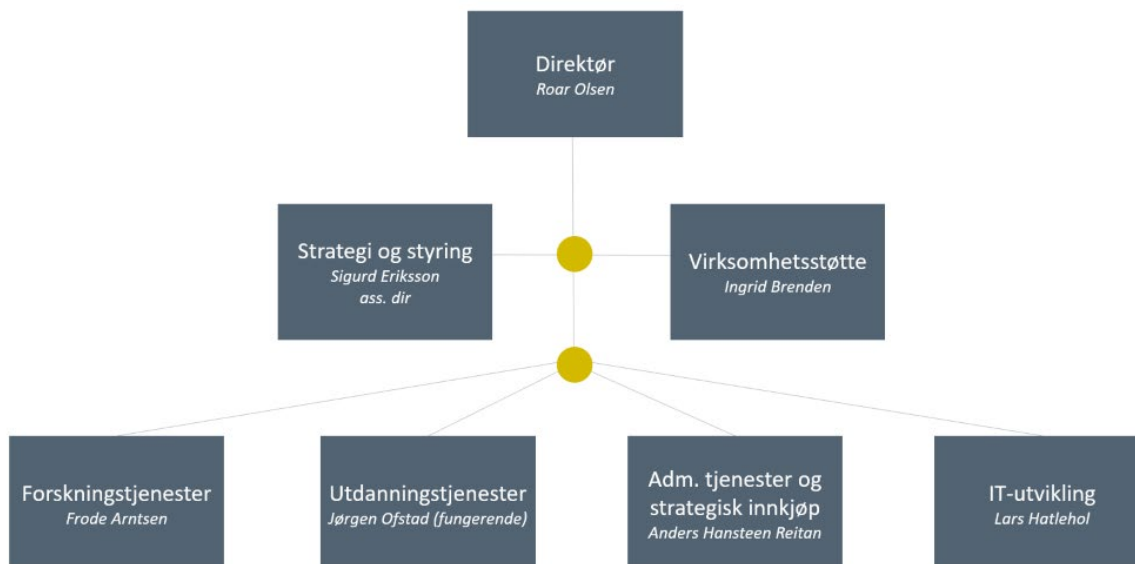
Direktør
Roar Olsen

Strategi og styring
Sigurd Eriksson
ass. dir

Virksomhetsstøtte
Ingrid Brenden

Forskningstjenester
Frode Arntsen

Utdanningstjenester
Jørgen Ofstad (fungerende)

Adm. tjenester og strategisk innkjøp
Anders Hansteen Reitan

IT-utvikling
Lars Hatlehol